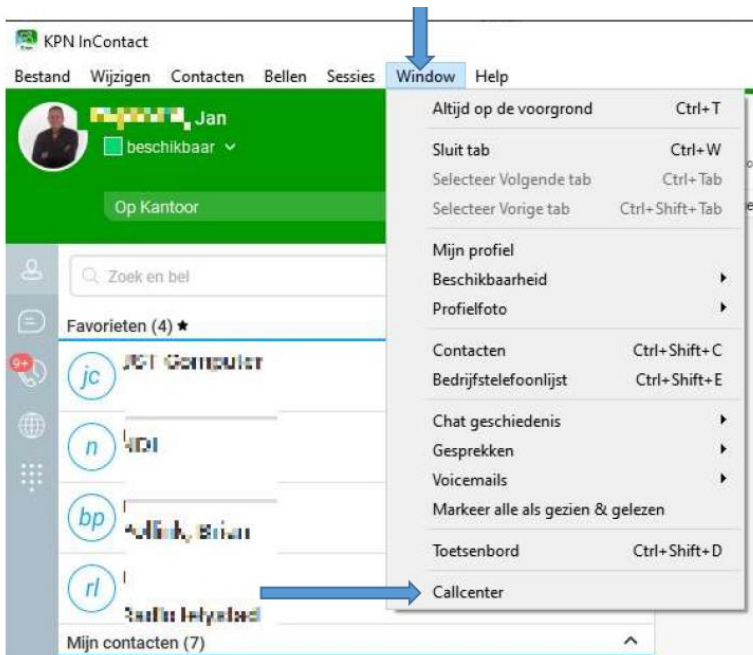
KPN InContact

Bestand Wijzigen Contacten Bellen Sessies Window Help

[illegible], Jan
beschikbaar

Op Kantoor

Zoek en bel

Favorieten (4) ★

jc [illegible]

n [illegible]

bp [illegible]

rl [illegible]

Mijn contacten (7)

9+

| | |
|---|---|
| Altijd op de voorgrond | Ctrl+T |
| Sluit tab | Ctrl+W |
| Selecteer Volgende tab | Ctrl+Tab |
| Selecteer Vorige tab | Ctrl+Shift+Tab |
| Mijn profiel | |
| Beschikbaarheid | ▸ |
| Profielfoto | ▸ |
| Contacten | Ctrl+Shift+C |
| Bedrijfstelefoonlijst | Ctrl+Shift+E |
| Chat geschiedenis | ▸ |
| Gesprekken | ▸ |
| Voicemails | ▸ |
| Markeer alle als gezien & gelezen | |
| Toetsenbord | Ctrl+Shift+D |
| Callcenter | |